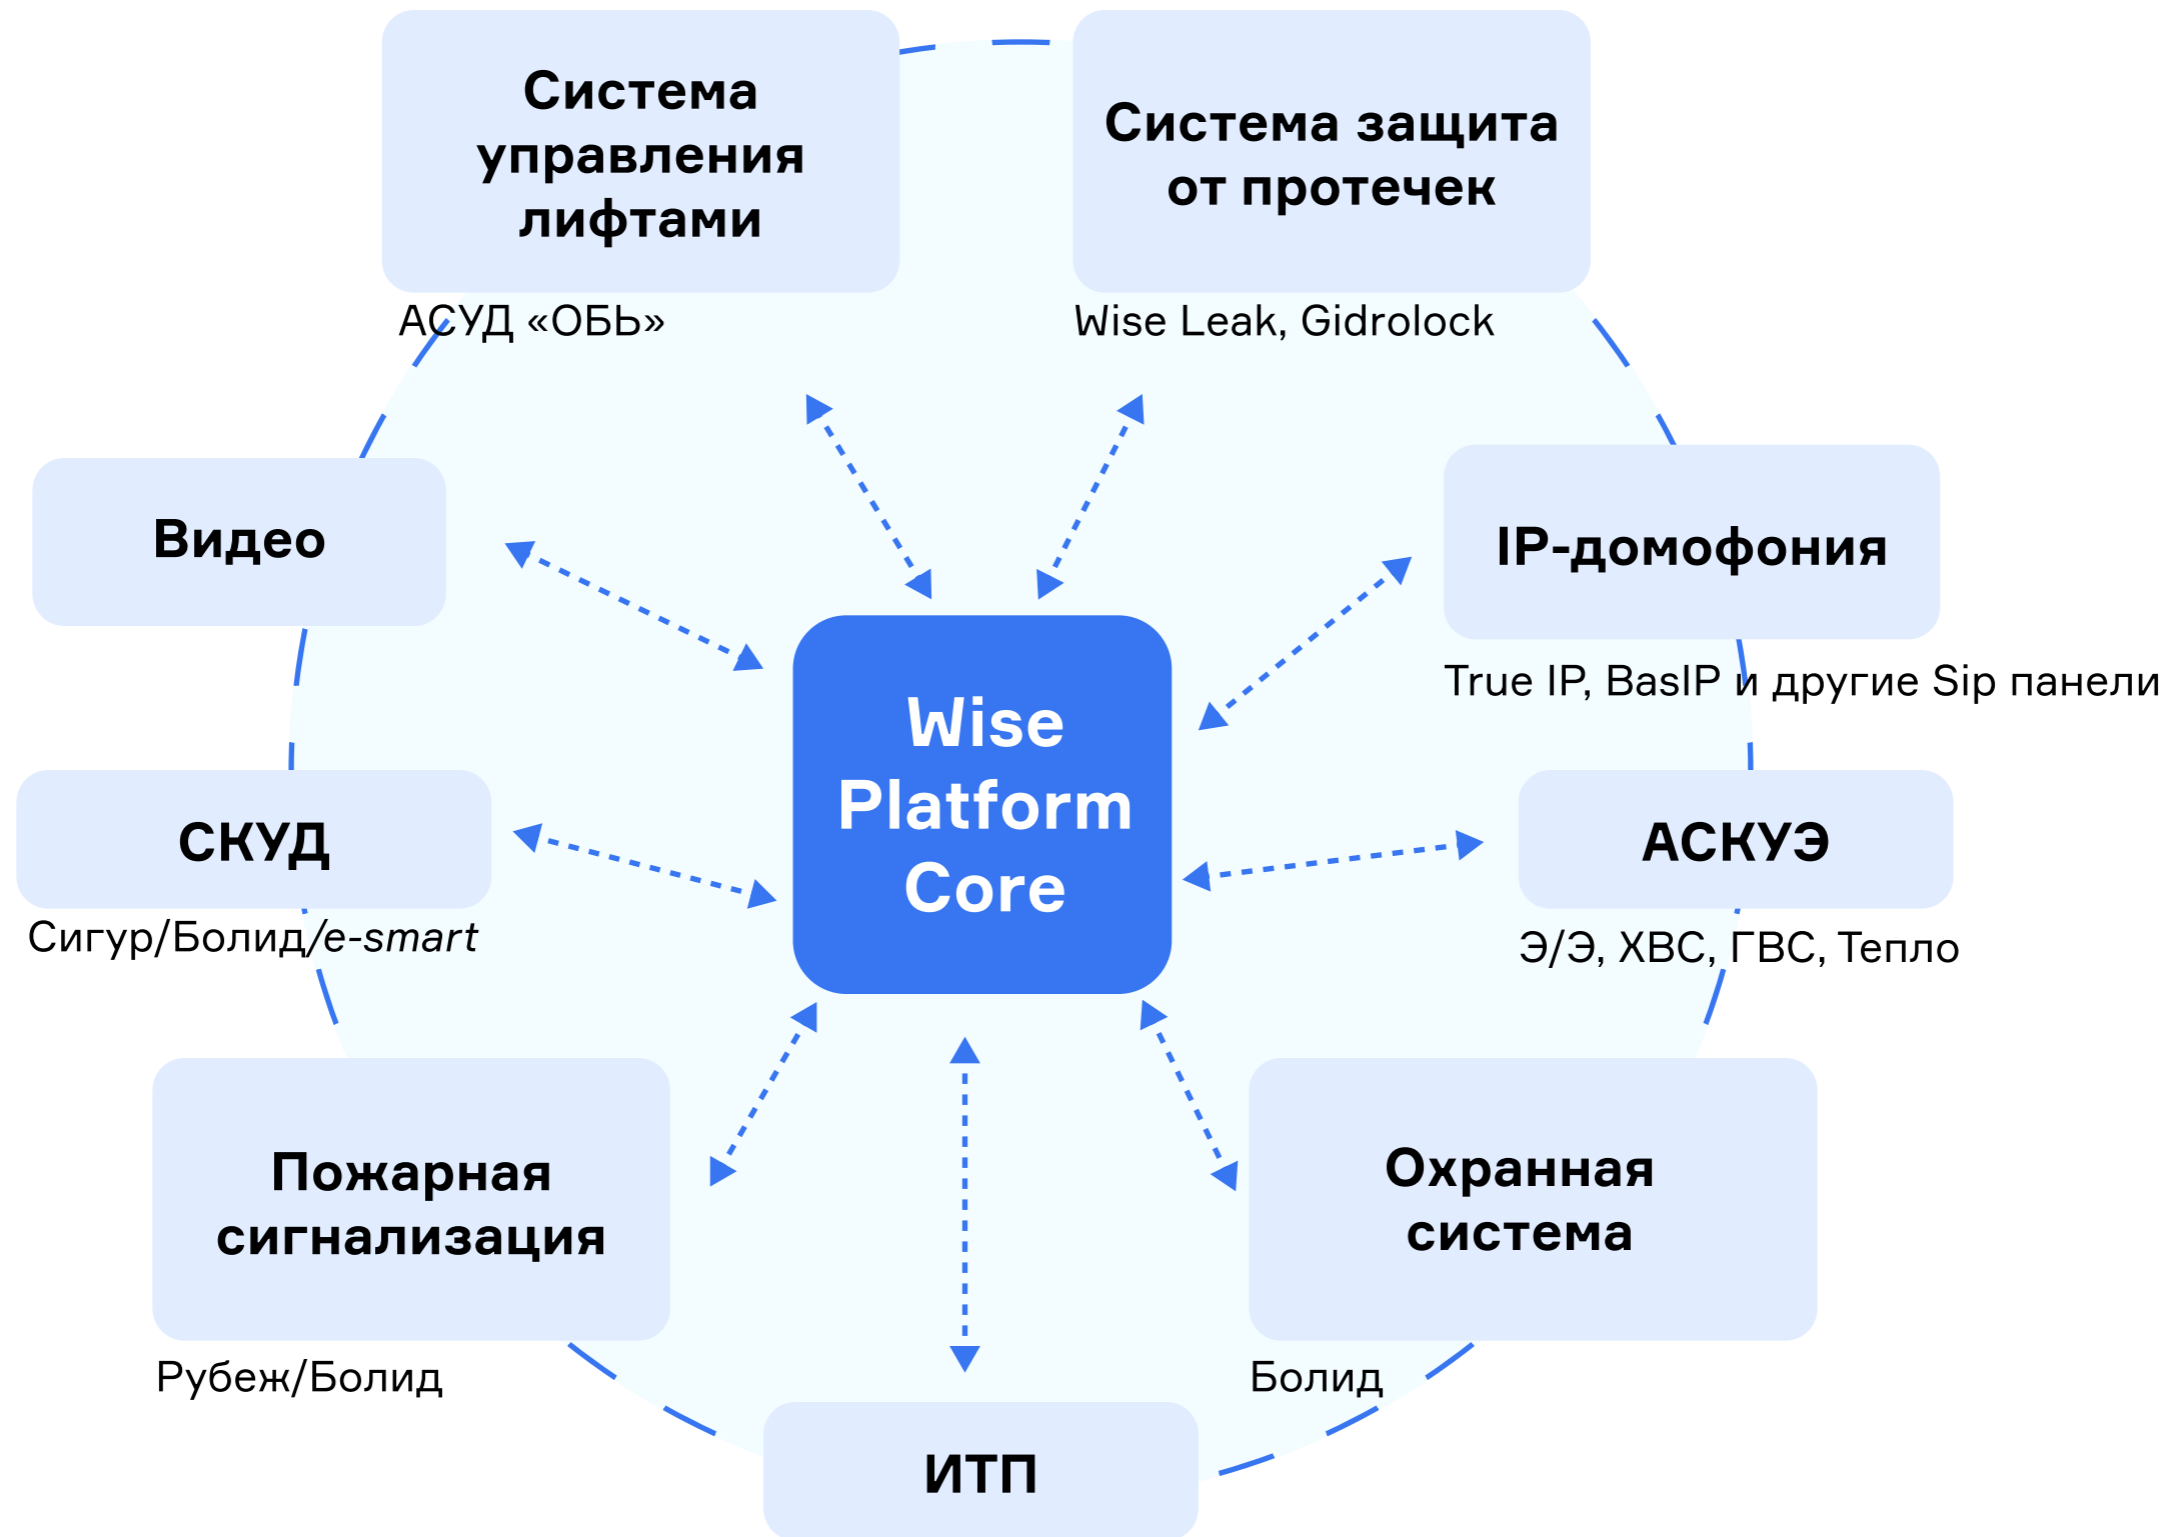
Система управления лифтами

АСУД «ОБЬ»

Система защита от протечек

Wise Leak, Gidrolock

Видео

IP-домофония

True IP, BasIP и другие Sip панели

Wise Platform Core

СКУД

Сигур/Болид/e-smart

АСКУЭ

Э/Э, ХВС, ГВС, Тепло

Пожарная сигнализация

Рубеж/Болид

Охранная система

Болид

ИТП